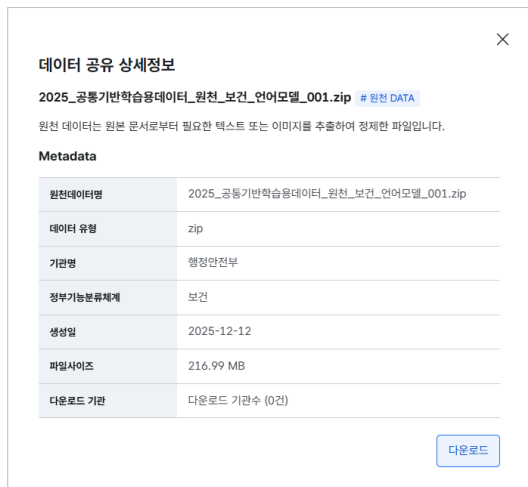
데이터 공유 상세정보

2025_공통기반학습데이터_원천_보건_언어모델_001.zip # 원천 DATA

원천 데이터는 원본 문서로부터 필요한 텍스트 또는 이미지를 추출하여 정제한 파일입니다.

Metadata

| 원천데이터명 | 2025_공통기반학습데이터_원천_보건_언어모델_001.zip |
|---|---|
| 데이터 유형 | zip |
| 기관명 | 행정안전부 |
| 정부기능분류체계 | 보건 |
| 생성일 | 2025-12-12 |
| 파일사이즈 | 216.99 MB |
| 다운로드 기관 | 다운로드 기관수 (0건) |

다운로드